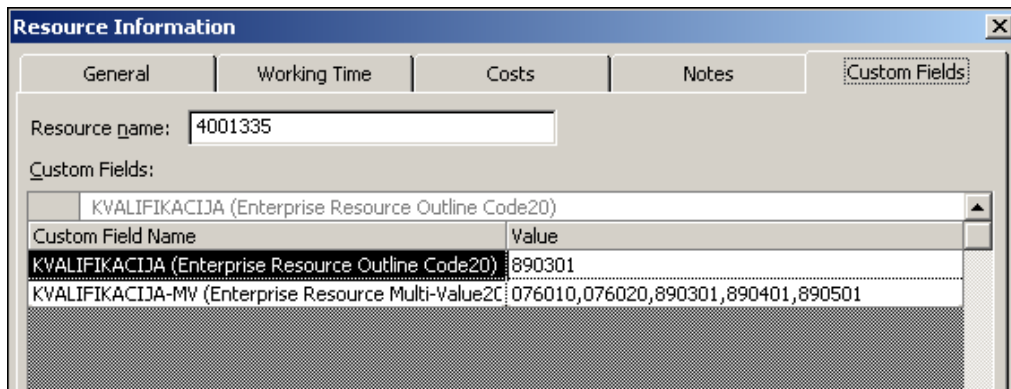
Resource Information

General | Working Time | Costs | Notes | Custom Fields

Resource name: 4001335

Custom Fields:

KVALIFIKACIJA (Enterprise Resource Outline Code20)

| Custom Field Name | Value |
|---|---|
| KVALIFIKACIJA (Enterprise Resource Outline Code20) | 890301 |
| KVALIFIKACIJA-MV (Enterprise Resource Multi-Value2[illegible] | 076010,076020,890301,890401,890501 |